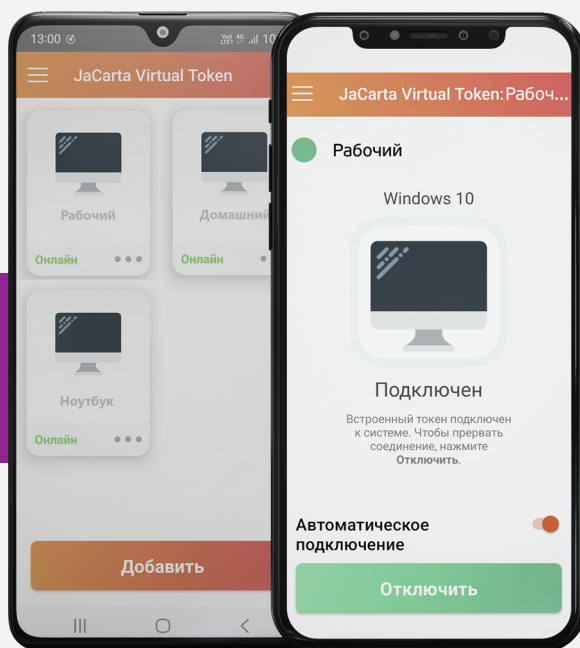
13:00

JaCarta Virtual Token

Рабочий
Онлайн

Домашний
Онлайн

Ноутбук
Онлайн

Добавить

JaCarta Virtual Token:Рабоч...

Рабочий

Windows 10

Подключен

Встроенный токен подключен к системе. Чтобы прервать соединение, нажмите Отключить.

Автоматическое подключение

Отключить